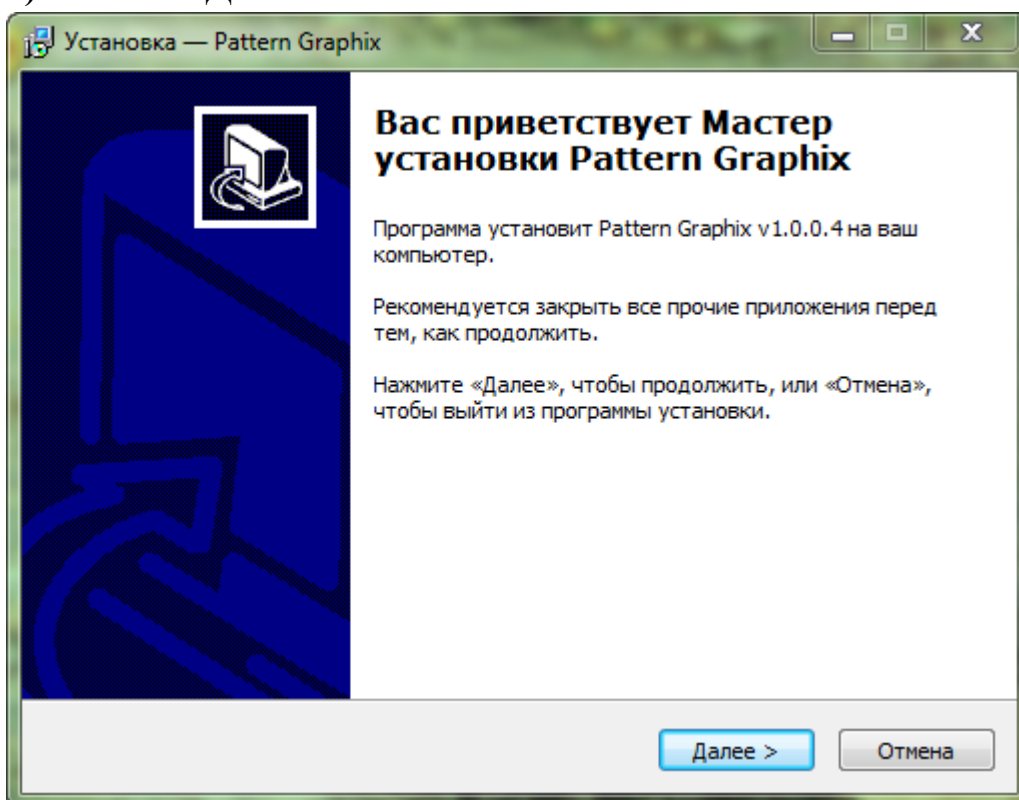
Установка — Pattern Graphix

Вас приветствует Мастер установки Pattern Graphix

Программа установит Pattern Graphix v1.0.0.4 на ваш компьютер.

Рекомендуется закрыть все прочие приложения перед тем, как продолжить.

Нажмите «Далее», чтобы продолжить, или «Отмена», чтобы выйти из программы установки.

Далее >
Отмена